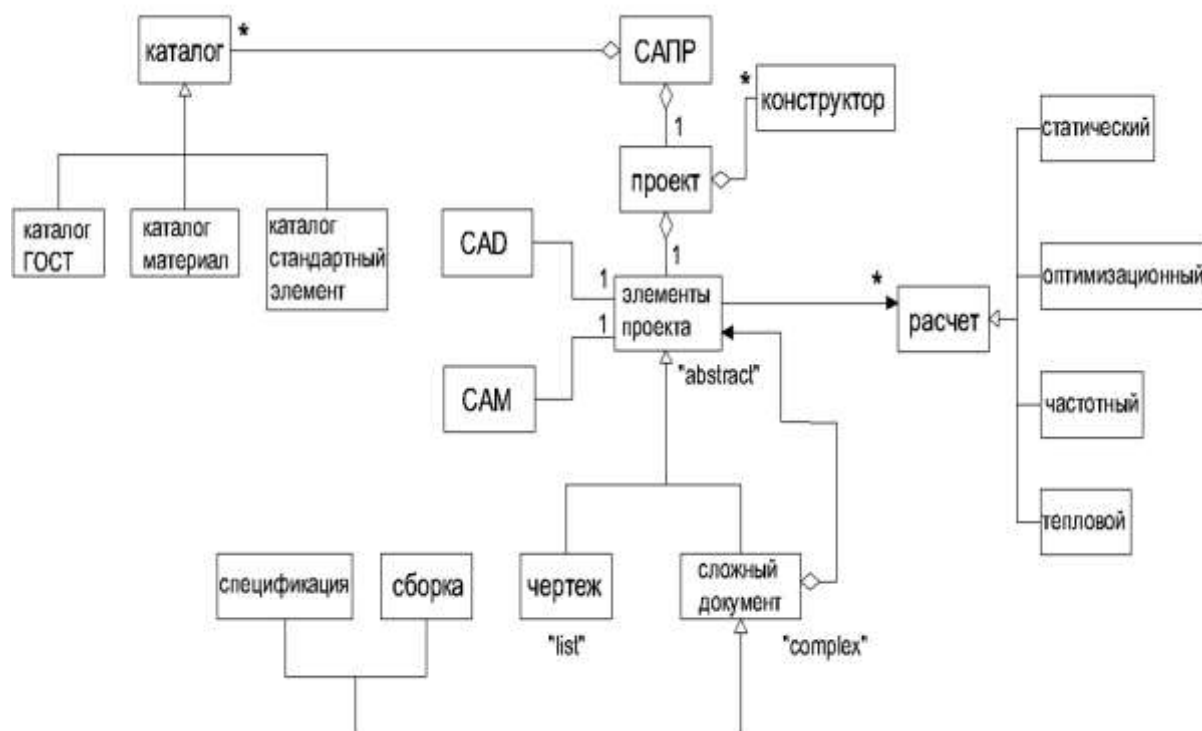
каталог
*
САПР
*
конструктор
1
проект
статический
каталог ГОСТ
каталог материал
каталог стандартный элемент
CAD
1
1
элементы проекта
*
расчет
оптимизационный
1
CAM
"abstracl"
частотный
тепловой
спецификация
сборка
чертеж
сложный документ
"list"
"complex"